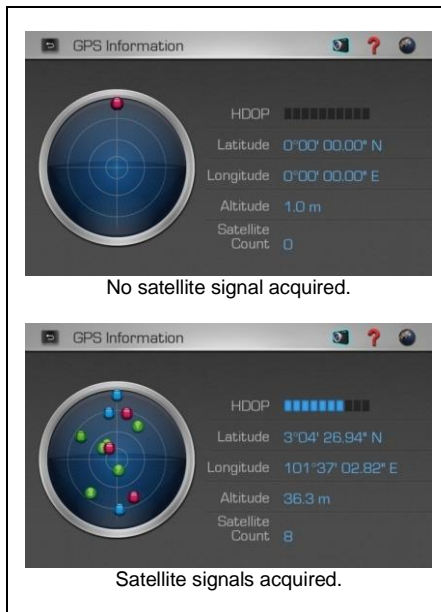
GPS Information

HDOP

Latitude 0°00' 00.00" N

Longitude 0°00' 00.00" E

Altitude 1.0 m

Satellite Count 0

No satellite signal acquired.

GPS Information

HDOP

Latitude 3°04' 26.94" N

Longitude 101°37' 02.82" E

Altitude 36.3 m

Satellite Count 8

Satellite signals acquired.